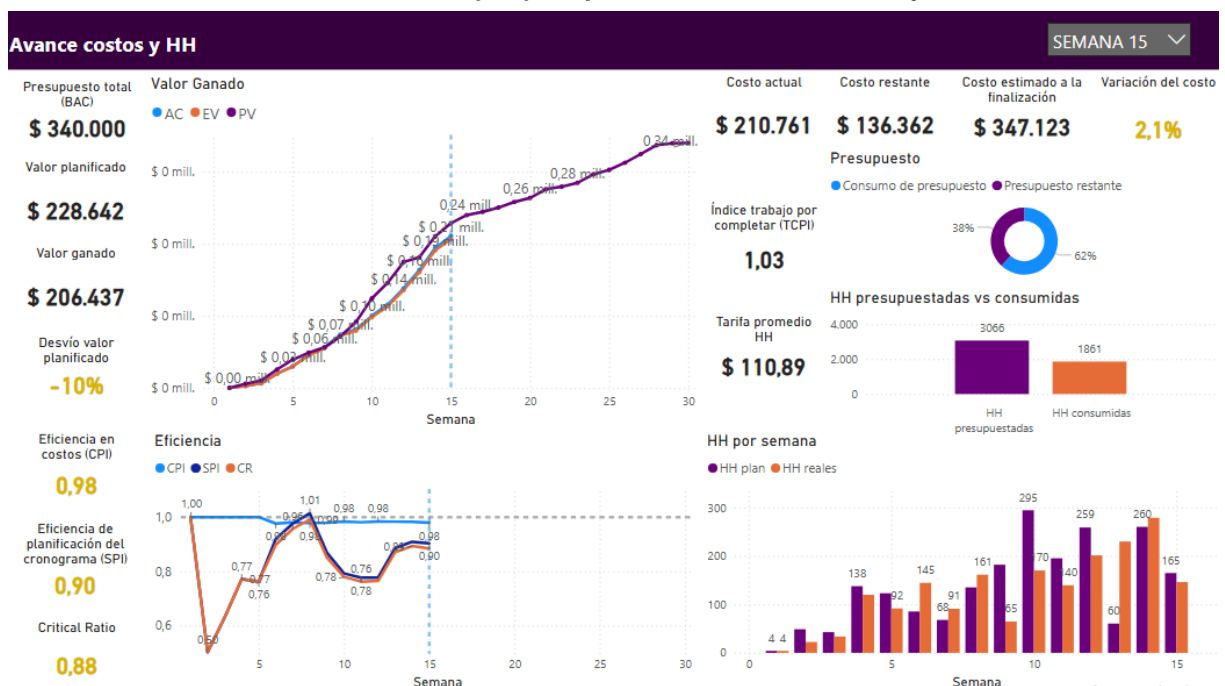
Avance costos y HH

SEMANA 15

Presupuesto total (BAC)
$ 340.000

Valor planificado
$ 228.642

Valor ganado
$ 206.437

Desvío valor planificado
-10%

Eficiencia en costos (CPI)
0,98

Eficiencia de planificación del cronograma (SPI)
0,90

Critical Ratio
0,88

Valor Ganado
AC EV PV

$ 0 mill.
$ 0 mill.
$ 0 mill.
$ 0 mill.

$ 0,00 mill.
$ 0,02 mill.
$ 0,06 mill.
$ 0,07 mill.
$ 0,10 mill.
$ 0,14 mill.
$ 0,16 mill.
$ 0,19 mill.
$ 0,21 mill.
$ 0,24 mill.
$ 0,26 mill.
$ 0,28 mill.
$ 0,34 mill.

0 5 10 15 20 25 30
Semana

Costo actual
$ 210.761

Costo restante
$ 136.362

Costo estimado a la finalización
$ 347.123

Variación del costo
2,1%

Índice trabajo por completar (TCPI)
1,03

Tarifa promedio HH
$ 110,89

Presupuesto
Consumo de presupuesto Presupuesto restante
38%
62%

HH presupuestadas vs consumidas
4.000
2.000
0
3066
1861
HH presupuestadas
HH consumidas

Eficiencia
CPI SPI CR
1,0
0,8
0,6
1,00
0,50
0,77
0,77
0,76
0,96
0,96
0,96
1,01
0,99
0,99
0,98
0,98
0,78
0,76
0,78
0,91
0,90
0,98
5 10 15 20 25 30
Semana

HH por semana
HH plan HH reales
300
200
100
0
4 4
138
92
145
68 91
161
65
295
170
140
259
60
260
165
0 5 10 15
Semana